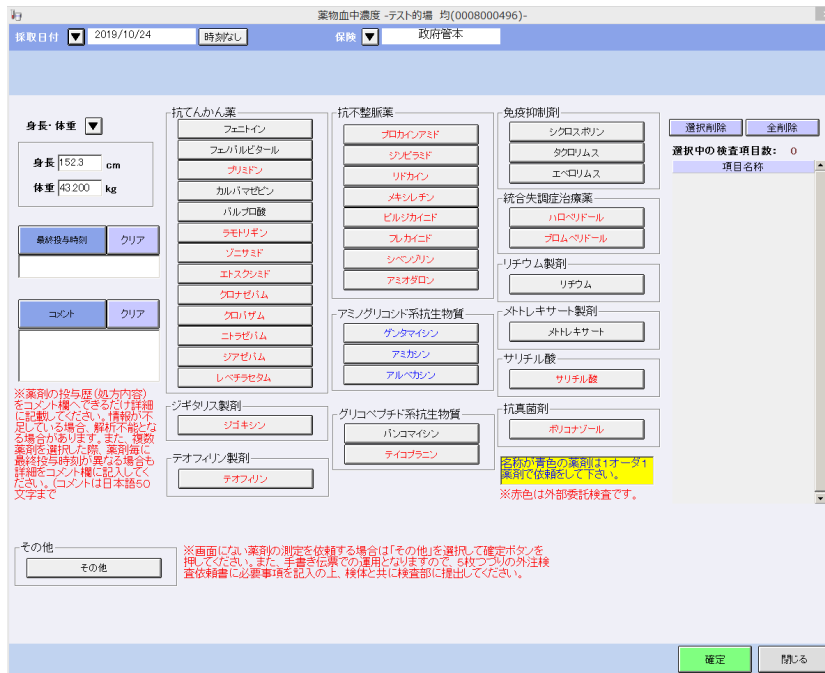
薬物血中濃度 -テスト的場 均(0008000496)-

採取日付 2019/10/24 時刻なし
保険 政府管本

身長・体重
身長 152.3 cm
体重 43.200 kg

最終投与時刻 クリア

コメント クリア

※薬剤の投与歴(処方内容)をコメント欄へできるだけ詳細に記載してください。情報が不足している場合、解析不能となる場合があります。また、複数薬剤を選択した際、薬剤毎に最終投与時刻が異なる場合も詳細をコメント欄に記入してください。(コメントは日本語50文字まで

抗てんかん薬
フェニトイン
フェノバルビタール
プリミドン
カルバマゼピン
バルプロ酸
ラモトリギン
ゾニサミド
エトスクシミド
クロナゼパム
クロバザム
ニトラゼパム
ジアゼパム
レベチラセタム

ジギタリス製剤
ジゴキシン

テオフィリン製剤
テオフィリン

抗不整脈薬
プロカインアミド
ジソピラミド
リドカイン
メキシレチン
ピルシカイニド
フレカイニド
シベンゾリン
アミオダロン

アミノグリコシド系抗生物質
ゲンタマイシン
アミカシン
アルベカシン

グリコペプチド系抗生物質
バンコマイシン
テイコプラニン

免疫抑制剤
シクロスポリン
タクロリムス
エベロリムス

統合失調症治療薬
ハロペリドール
ブロムペリドール

リチウム製剤
リチウム

メトトレキサート製剤
メトトレキサート

サリチル酸
サリチル酸

抗真菌剤
ボリコナゾール

名称が青色の薬剤は1オーダ1薬剤で依頼をして下さい。
※赤色は外部委託検査です。

選択削除 全削除
選択中の検査項目数: 0
項目名称

その他
その他

※画面にない薬剤の測定を依頼する場合は「その他」を選択して確定ボタンを押してください。また、手書き伝票での運用となりますので、6枚つづりの外注検査依頼書に必要事項を記入の上、検体と共に検査部に提出してください。

確定 閉じる